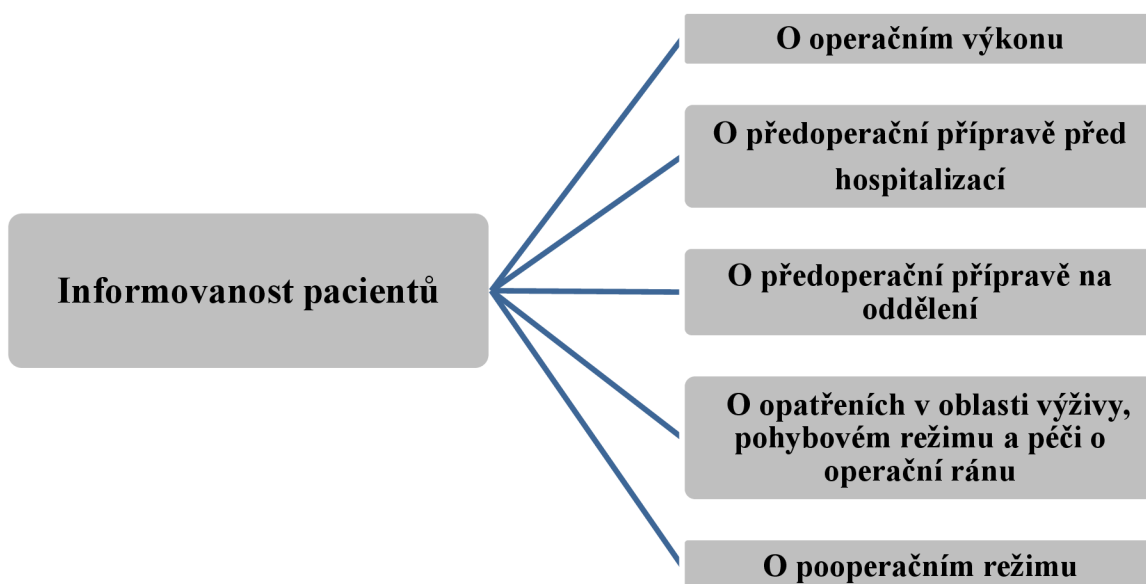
Informovanost pacientů

O operačním výkonu

O předoperační přípravě před hospitalizací

O předoperační přípravě na oddělení

O opatřeních v oblasti výživy, pohybovém režimu a péči o operační ránu

O pooperačním režimu